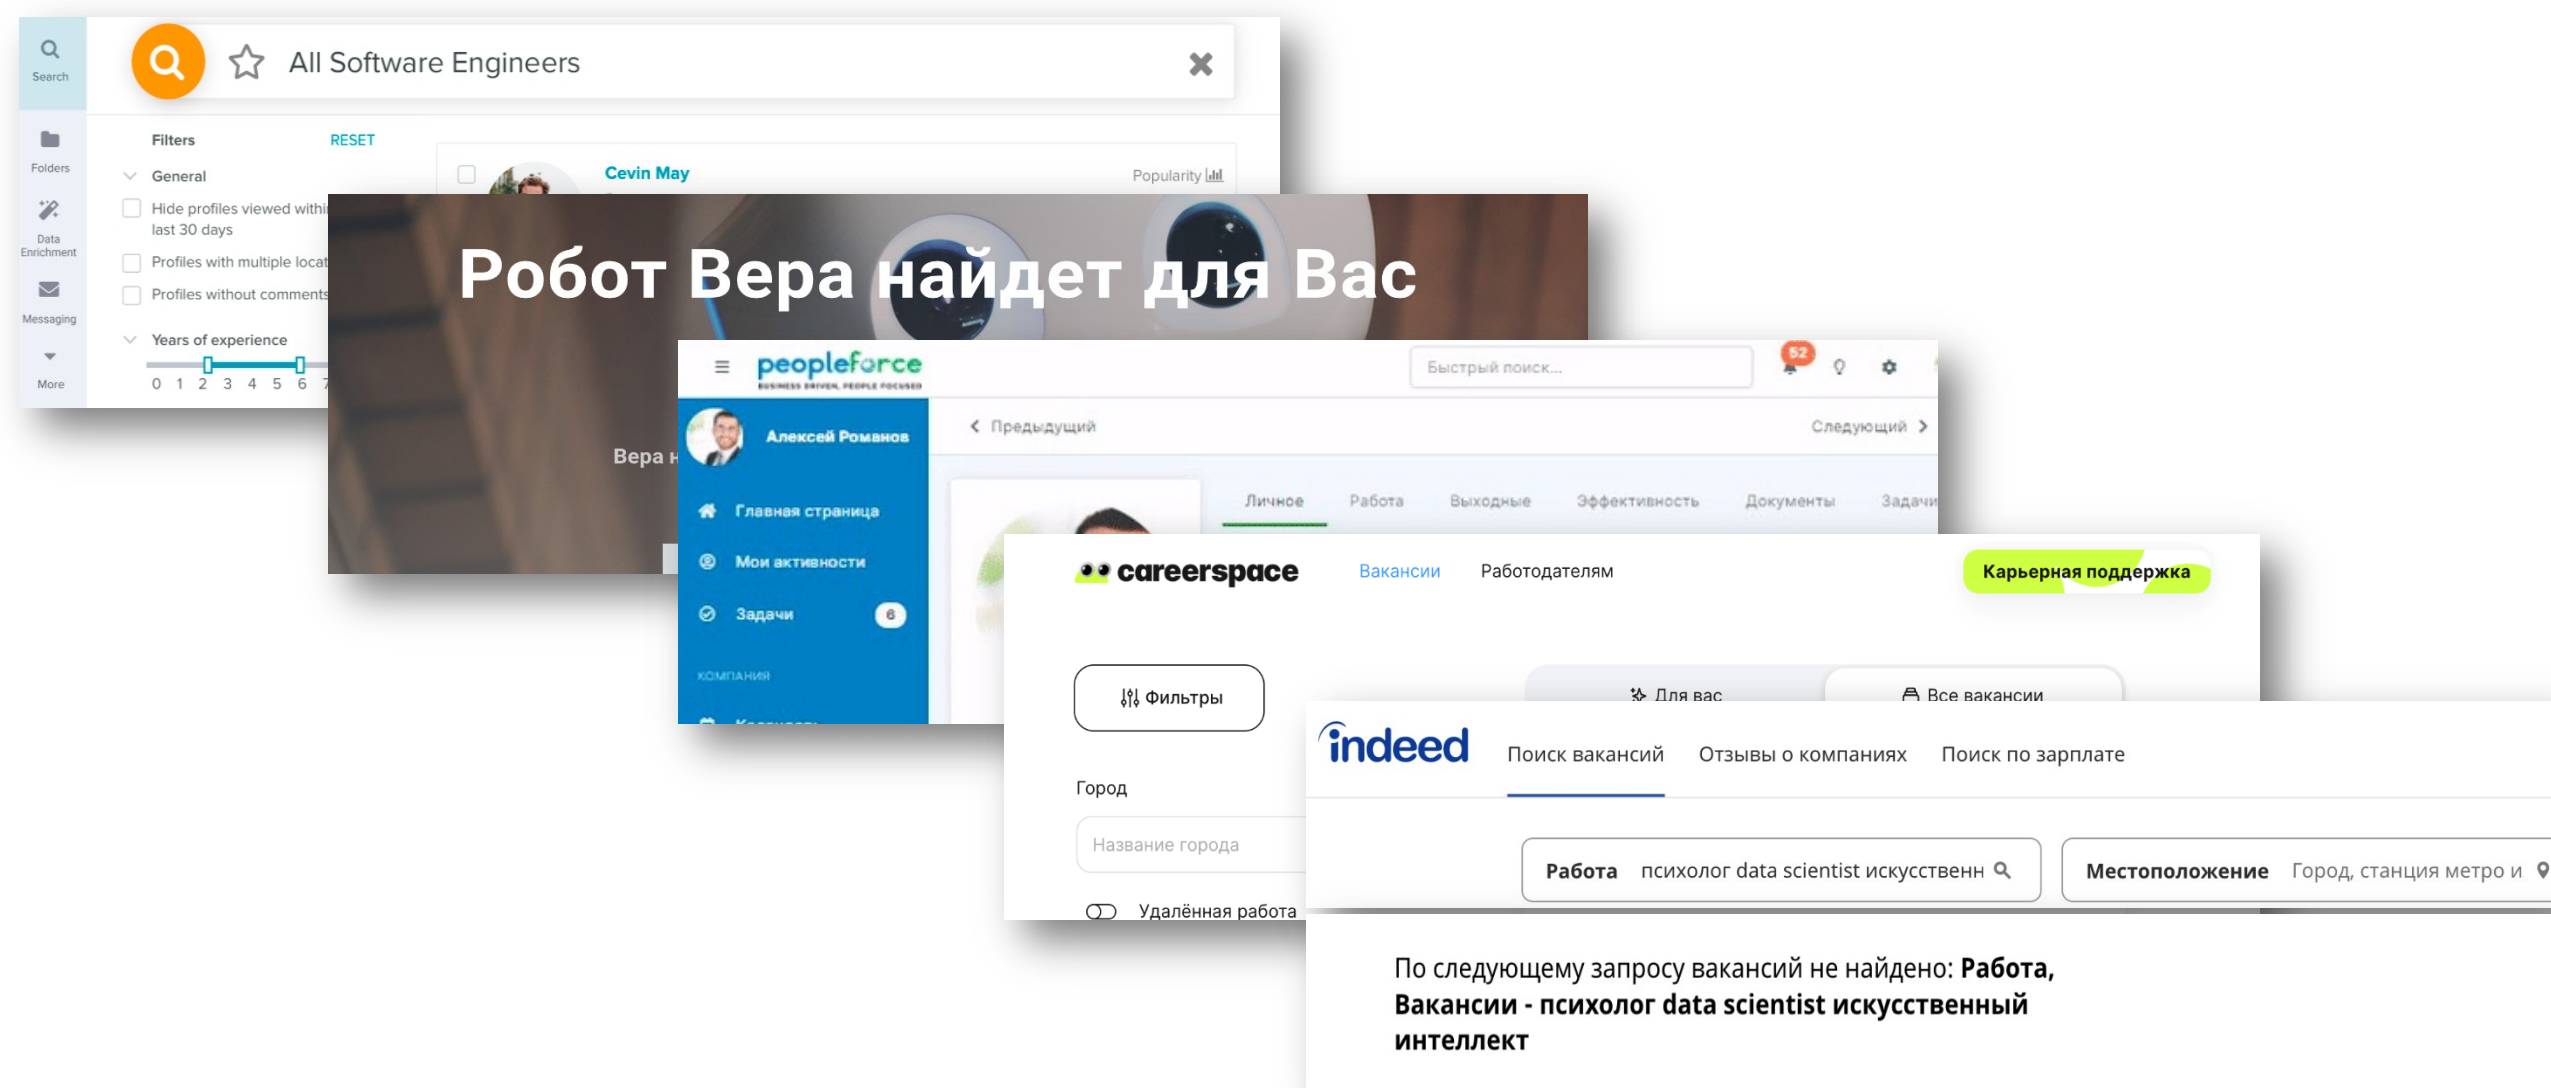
Search

All Software Engineers

Folders

Data Enrichment

Messaging

More

Filters RESET

General

Hide profiles viewed withi last 30 days

Profiles with multiple locat

Profiles without comments

Years of experience

0 1 2 3 4 5 6 7

Cevin May

Popularity

Робот Вера найдет для Вас

Вера н

peopleforce
BUSINESS DRIVEN, PEOPLE FOCUSED

Быстрый поиск...

52

Алексей Романов

Главная страница

Мои активности

Задачи 6

КОМПАНИЯ

Предыдущий

Следующий

Личное Работа Выходные Эффективность Документы Задачи

careerspace

Вакансии Работодателям

Карьерная поддержка

Фильтры

Для вас

Все вакансии

Город

Название города

Удалённая работа

indeed

Поиск вакансий Отзывы о компаниях Поиск по зарплате

Работа психолог data scientist искусственн

Местоположение Город, станция метро и

По следующему запросу вакансий не найдено: **Работа, Вакансии - психолог data scientist искусственный интеллект**